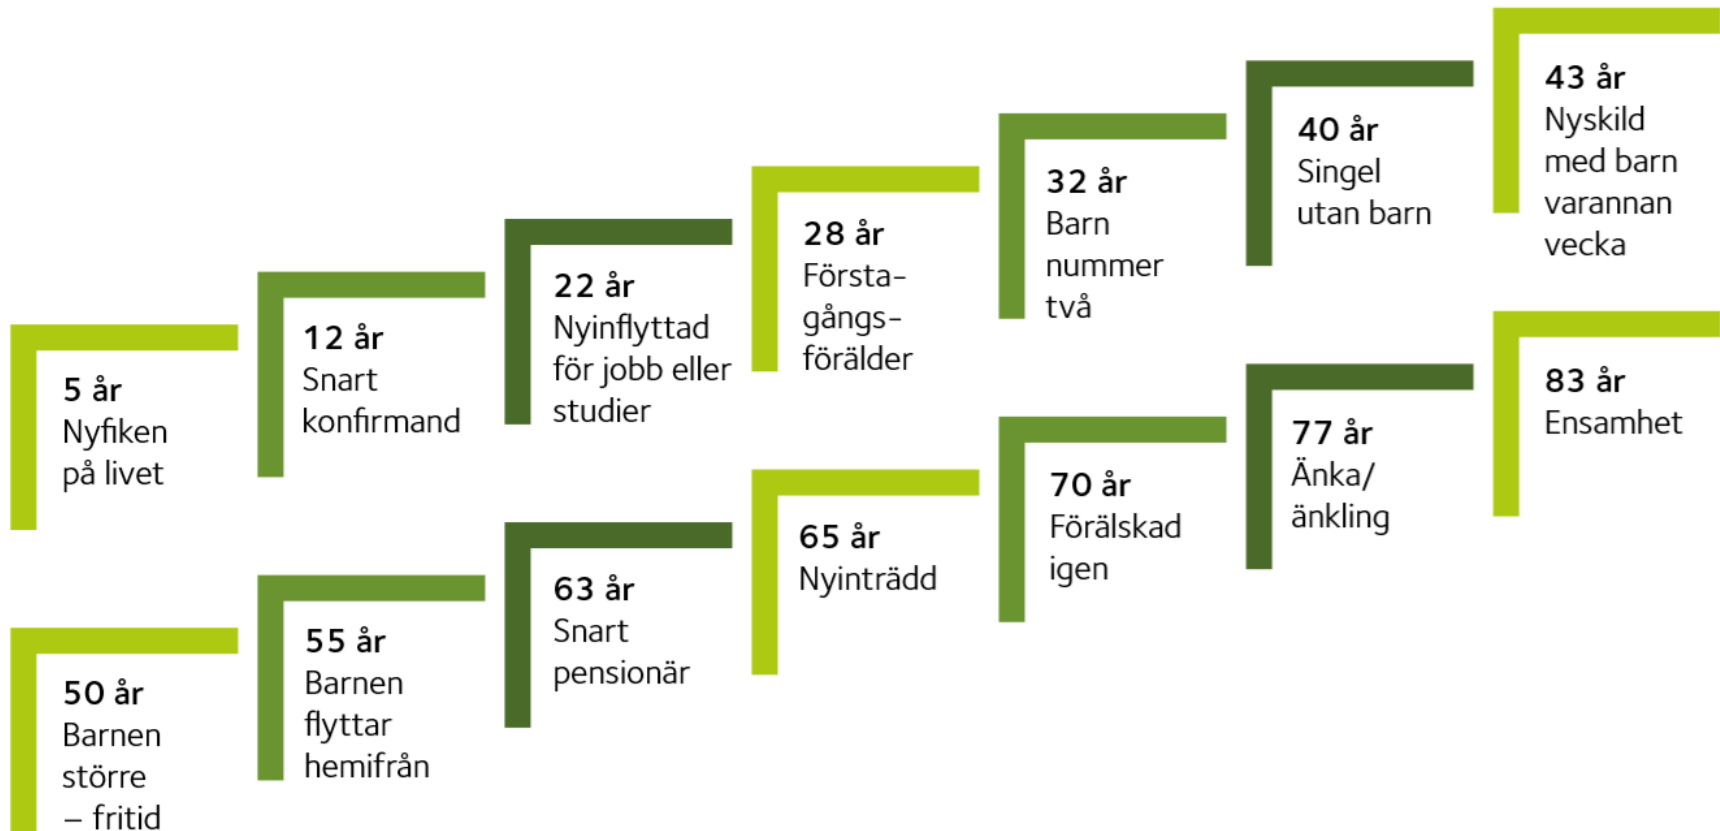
5 år
Nyfiken på livet

12 år
Snart konfirmand

22 år
Nyinflyttad för jobb eller studier

28 år
Första-gångs-förälder

32 år
Barn nummer två

40 år
Singel utan barn

43 år
Nyskild med barn varannan vecka

50 år
Barnen större – fritid

55 år
Barnen flyttar hemifrån

63 år
Snart pensionär

65 år
Nyinträdd

70 år
Förälskad igen

77 år
Änka/änkling

83 år
Ensamhet